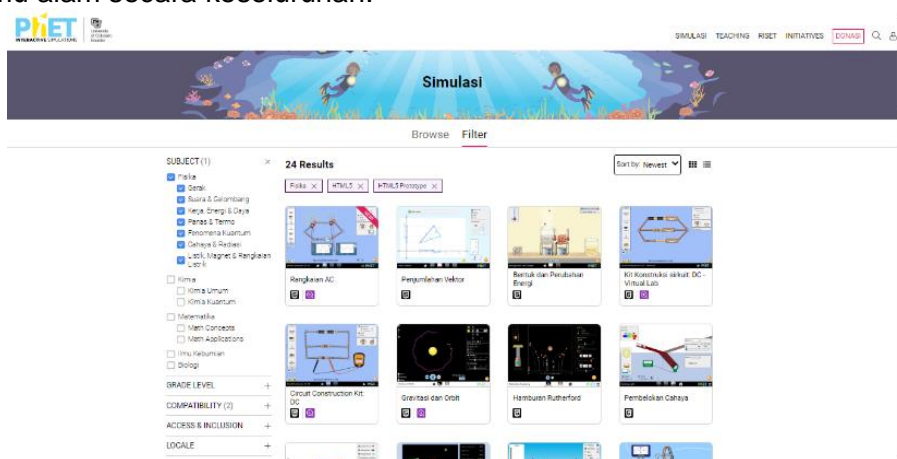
PhET INTERACTIVE SIMULATIONS

University of Colorado Boulder

SIMULASI TEACHING RISET INITIATIVES DONASI

Simulasi

Browse Filter

SUBJECT (1) ×

Fisika
Gerak
Suara & Gelombang
Kerja, Energi & Daya
Panas & Termo
Fenomena Kuantum
Cahaya & Radiasi
Listrik, Magnet & Rangkaian Listrik

Kimia
Kimia Umum
Kimia Kuantum

Matematika
Math Concepts
Math Applications

Ilmu Kebumian
Biologi

GRADE LEVEL +
COMPATIBILITY (2) +
ACCESS & INCLUSION +
LOCALE +

24 Results

Sort by: Newest

Fisika × HTML5 × HTML5 Prototype ×

Rangkaian AC

Penjumlahan Vektor

Bentuk dan Perubahan Energi

Kit Konstruksi sirkuit: DC - Virtual Lab

Circuit Construction Kit: DC

Gravitasi dan Orbit

Hamburan Rutherford

Pembelokan Cahaya